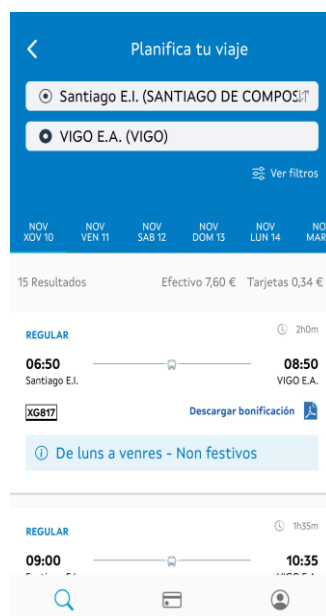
Planifica tu viaje

Santiago E.I. (SANTIAGO DE COMPOS

VIGO E.A. (VIGO)

Ver filtros

NOV XOV 10
NOV VEN 11
NOV SAB 12
NOV DOM 13
NOV LUN 14
NO MAR

15 Resultados
Efectivo 7,60 € Tarjetas 0,34 €

REGULAR
2h0m
06:50
Santiago E.I.
08:50
VIGO E.A.
XG817
Descargar bonificación
De luns a venres - Non festivos

REGULAR
1h35m
09:00
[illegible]
10:35
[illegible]